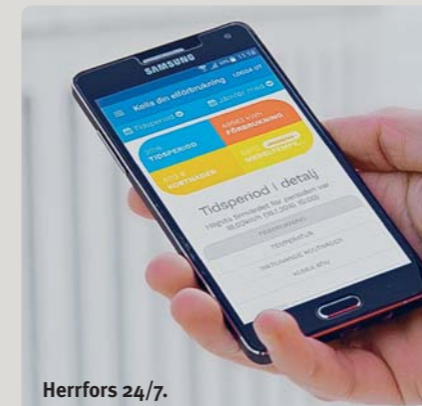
SAMSUNG

Kolla din elförbrukning

Tidsperiod

Jämför med

TIDSPERIOD

FÖRBRUKNING

KOSTNADEN

Tidsperiod i detalj

Högsta timmedeltal för perioden var 18.02kWh (30.1.2016 15:00)

TEMPERATUR

Herrfors 24/7.